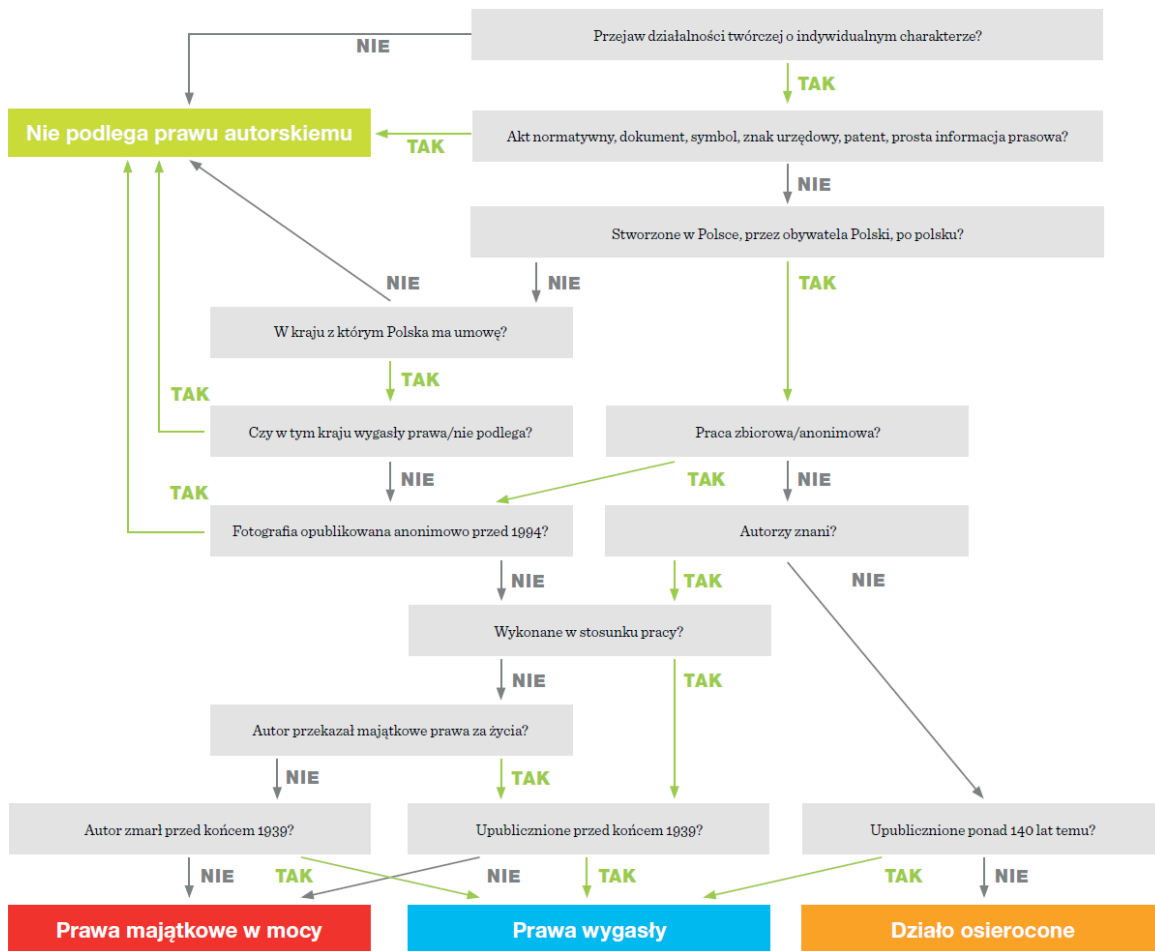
Przejaw działalności twórczej o indywidualnym charakterze?

NIE

TAK

Nie podlega prawu autorskiemu

TAK

Akt normatywny, dokument, symbol, znak urzędowy, patent, prosta informacja prasowa?

NIE

Stworzone w Polsce, przez obywatela Polski, po polsku?

NIE

NIE

TAK

W kraju z którym Polska ma umowę?

TAK

TAK

Czy w tym kraju wygasły prawa/nie podlega?

Praca zbiorowa/anonimowa?

NIE

TAK

TAK

NIE

Fotografia opublikowana anonimowo przed 1994?

Autorzy znani?

NIE

TAK

NIE

Wykonane w stosunku pracy?

NIE

TAK

Autor przekazał majątkowe prawa za życia?

NIE

TAK

Autor zmarł przed końcem 1939?

Upublicznione przed końcem 1939?

Upublicznione ponad 140 lat temu?

NIE

TAK

NIE

TAK

TAK

NIE

Prawa majątkowe w mocy

Prawa wygasły

Dzieło osierocone